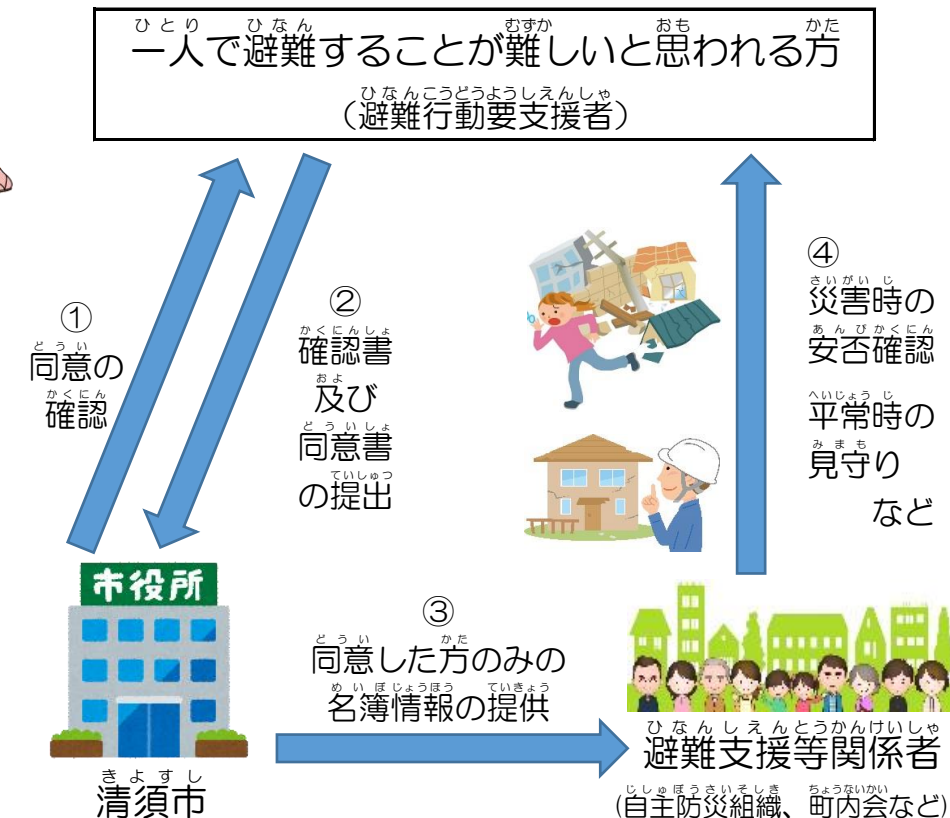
一人で避難することが難しいと思われる方
（避難行動要支援者）

①
同意の
確認

②
確認書
及び
同意書
の提出

④
災害時の
安否確認
平常時の
見守り
など

市役所

清須市

③
同意した方のみの
名簿情報の提供

避難支援等関係者
（自主防災組織、町内会など）